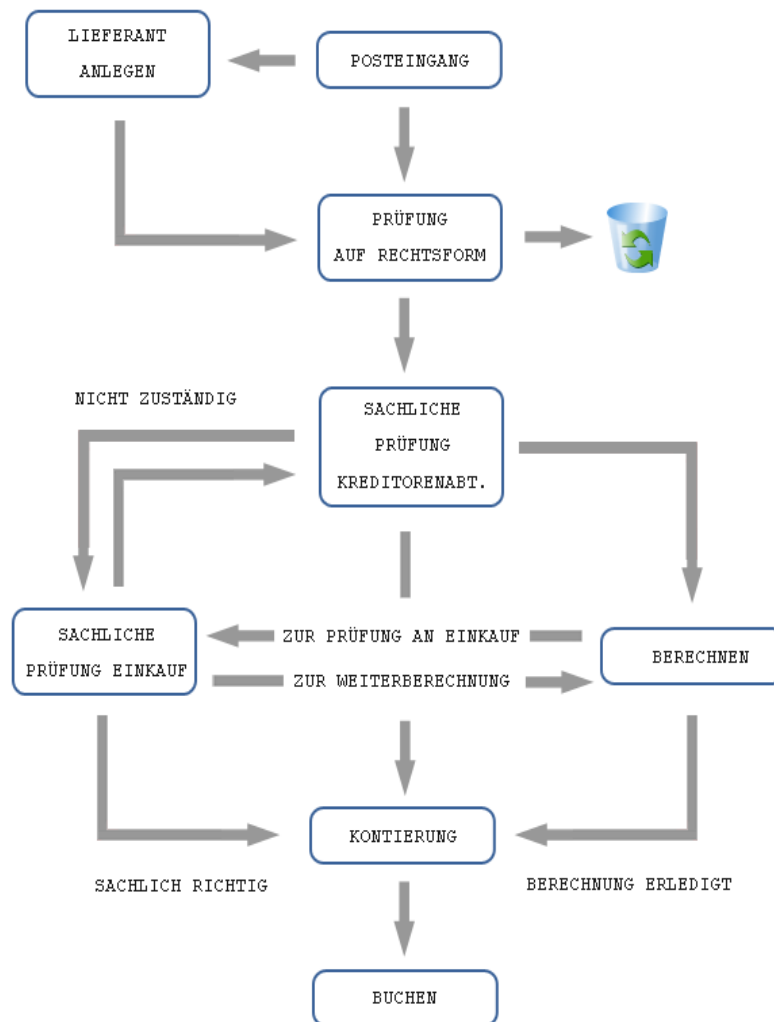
LIEFERANT ANLEGEN

POSTEINGANG

PRÜFUNG AUF RECHTSFORM

NICHT ZUSTÄNDIG

SACHLICHE PRÜFUNG KREDITORENABT.

SACHLICHE PRÜFUNG EINKAUF

ZUR PRÜFUNG AN EINKAUF

ZUR WEITERBERECHNUNG

BERECHNEN

KONTIERUNG

SACHLICH RICHTIG

BERECHNUNG ERLEDIGT

BUCHEN